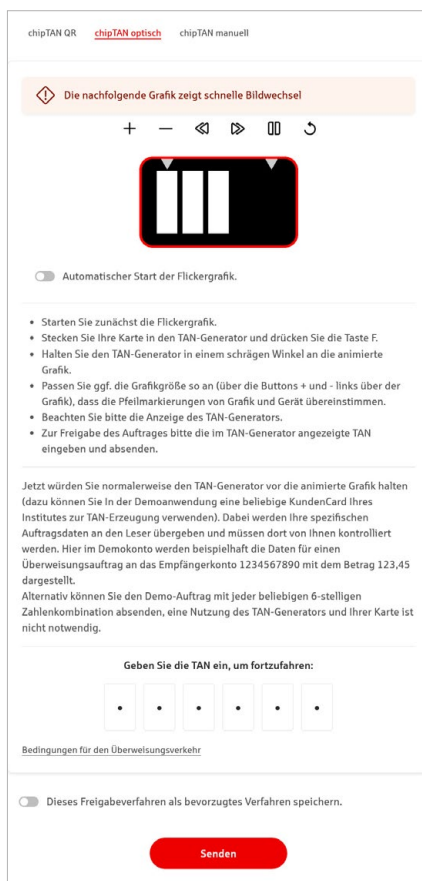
chipTAN QR chipTAN optisch chipTAN manuell

Die nachfolgende Grafik zeigt schnelle Bildwechsel

+ —

Automatischer Start der Flickergrafik.

- Starten Sie zunächst die Flickergrafik.
- Stecken Sie Ihre Karte in den TAN-Generator und drücken Sie die Taste F.
- Halten Sie den TAN-Generator in einem schrägen Winkel an die animierte Grafik.
- Passen Sie ggf. die Grafikgröße so an (über die Buttons + und - links über der Grafik), dass die Pfeilmarkierungen von Grafik und Gerät übereinstimmen.
- Beachten Sie bitte die Anzeige des TAN-Generators.
- Zur Freigabe des Auftrages bitte die im TAN-Generator angezeigte TAN eingeben und absenden.

Jetzt würden Sie normalerweise den TAN-Generator vor die animierte Grafik halten (dazu können Sie In der Demoanwendung eine beliebige KundenCard Ihres Institutes zur TAN-Erzeugung verwenden). Dabei werden Ihre spezifischen Auftragsdaten an den Leser übergeben und müssen dort von Ihnen kontrolliert werden. Hier im Demokonto werden beispielhaft die Daten für einen Überweisungsauftrag an das Empfängerkonto 1234567890 mit dem Betrag 123,45 dargestellt.
Alternativ können Sie den Demo-Auftrag mit jeder beliebigen 6-stelligen Zahlenkombination absenden, eine Nutzung des TAN-Generators und Ihrer Karte ist nicht notwendig.

Geben Sie die TAN ein, um fortzufahren:

• • • • • •

Bedingungen für den Überweisungsverkehr

Dieses Freigabeverfahren als bevorzugtes Verfahren speichern.

Senden